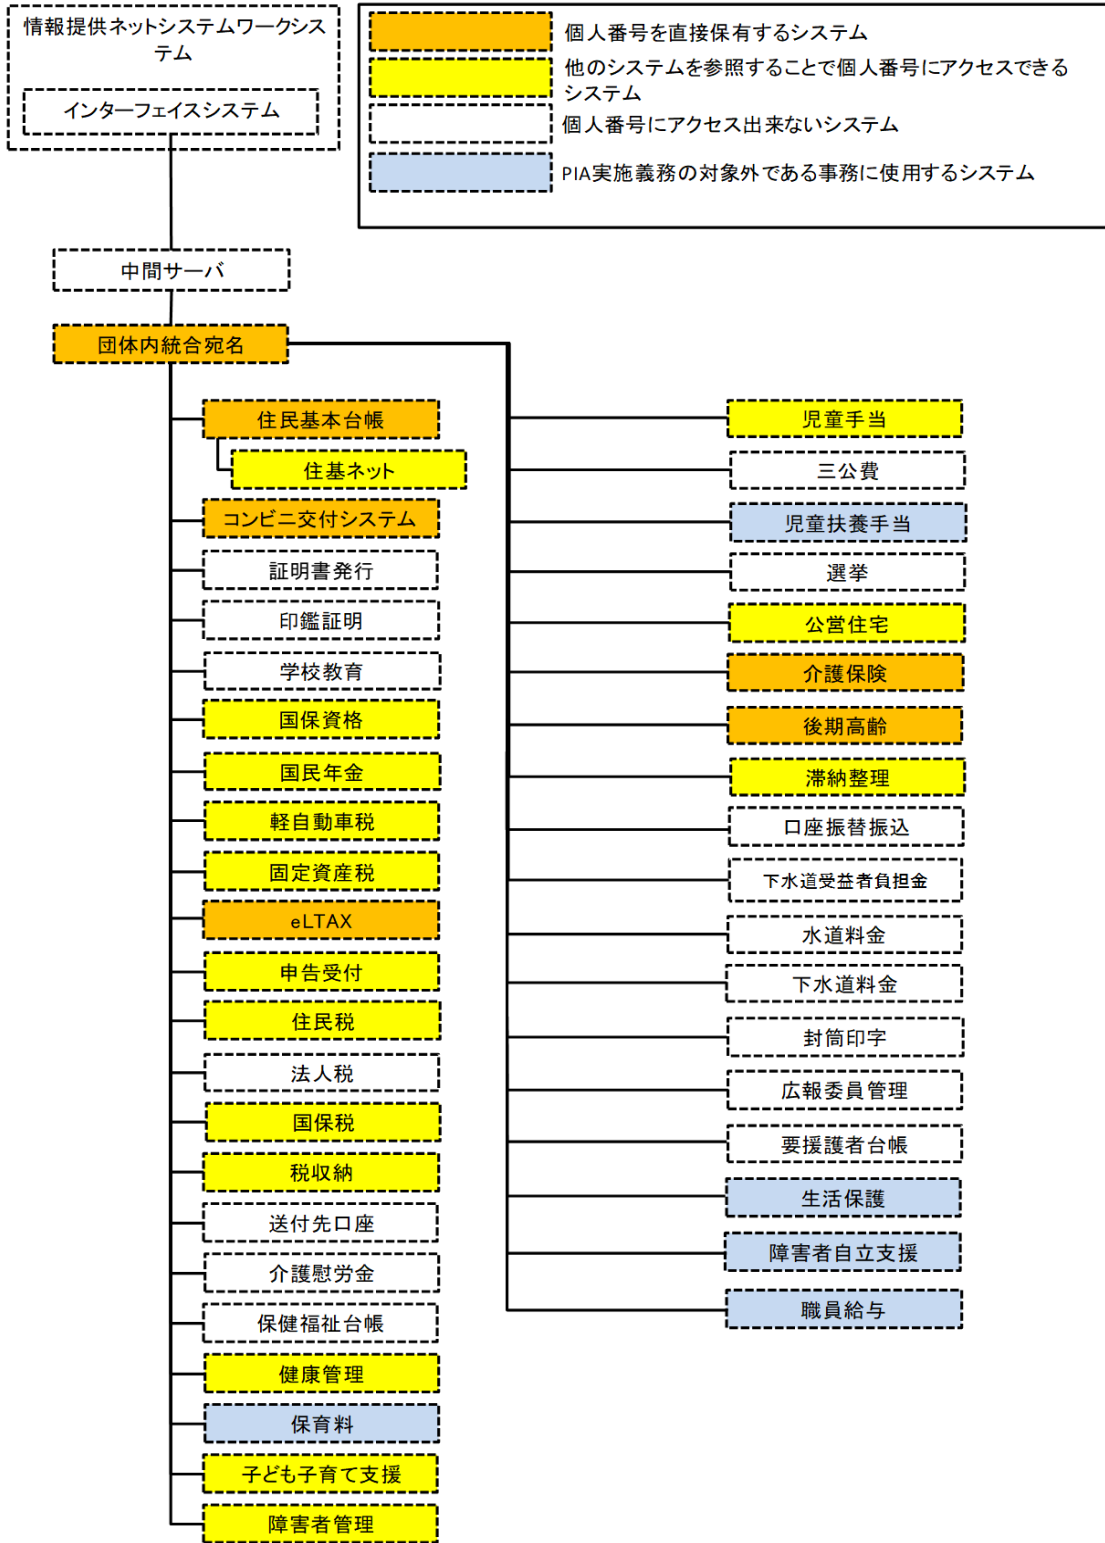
情報提供ネットシステムワークシステム

インターフェイスシステム

個人番号を直接保有するシステム
他のシステムを参照することで個人番号にアクセスできるシステム
個人番号にアクセス出来ないシステム
PIA実施義務の対象外である事務に使用するシステム

中間サーバ

団体内統合宛名

住民基本台帳
住基ネット
コンビニ交付システム
証明書発行
印鑑証明
学校教育
国保資格
国民年金
軽自動車税
固定資産税
eLTAX
申告受付
住民税
法人税
国保税
税収納
送付先口座
介護慰労金
保健福祉台帳
健康管理
保育料
子ども子育て支援
障害者管理

児童手当
三公費
児童扶養手当
選挙
公営住宅
介護保険
後期高齢
滞納整理
口座振替振込
下水道受益者負担金
水道料金
下水道料金
封筒印字
広報委員管理
要援護者台帳
生活保護
障害者自立支援
職員給与